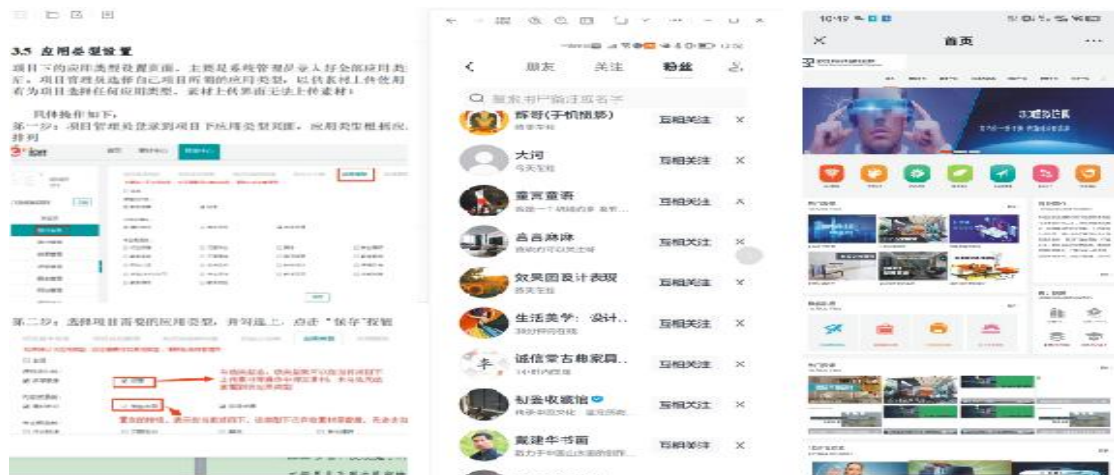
3.5 应用类型设置

项目下的应用类型设置页面，主要是系统管理员录入好全部应用类型，项目管理员选择自己项目所需的应用类型，以供素材上传使用者为项目选择任何应用类型，素材上传界面无法上传素材。

具体操作如下：

第一步，项目管理处登录到项目下应用类型页面，应用类型根据应排列

第二步，选择项目需要的应用类型，并勾选上，点击"保存"按钮

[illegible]

<
朋友
关注
粉丝
搜索用户备注或名字
辉哥(手机摄影)
互相关注
×
大河
互相关注
×
董宫童语
互相关注
×
吕吕随拍
互相关注
×
效果图设计表现
互相关注
×
生活美学：设计...
互相关注
×
诚信堂古典家具...
互相关注
×
私壶收藏馆
互相关注
×
戴建华书画
互相关注
×

10:42
×
首页
...